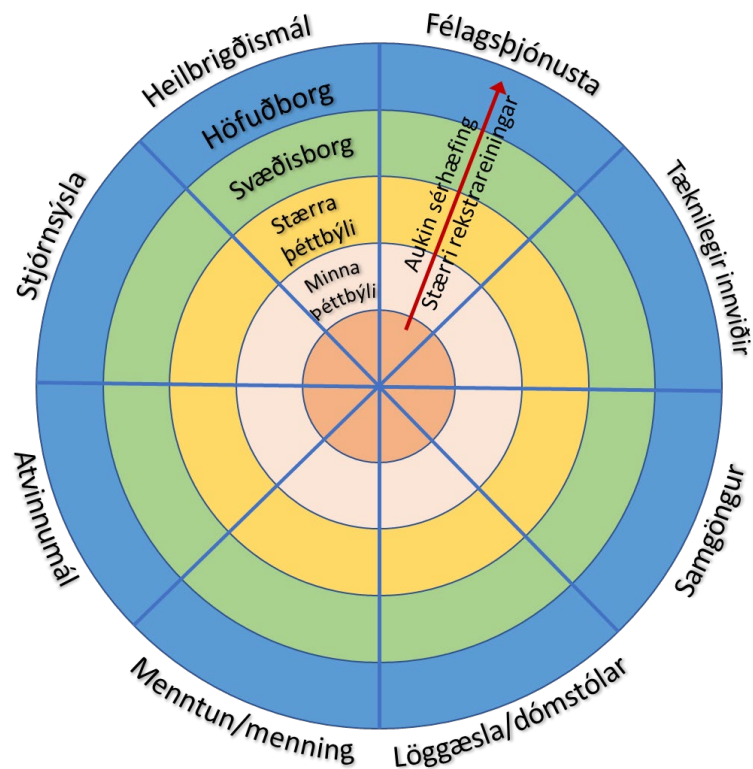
Heilbrigðismál
Félagsþjónusta
Tæknilegir innviðir
Samgöngur
Löggæsla/dómstólar
Menntun/menning
Atvinnumál
Stjórnsýsla

Höfuðborg
Svæðisborg
Stærra þéttbýli
Minna þéttbýli

Aukin sérhæfing
Stærri rekstrareiningar